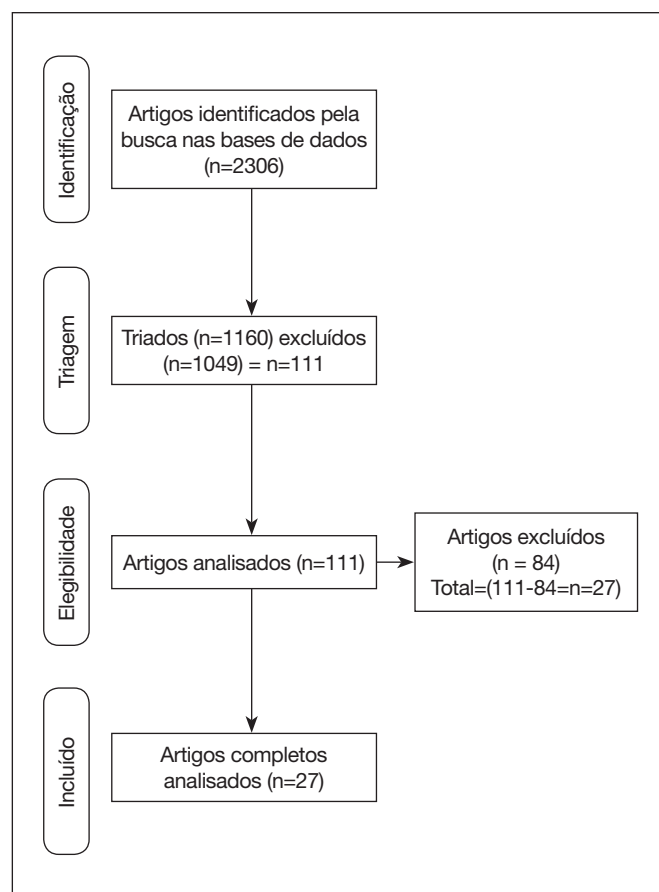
Identificação

Artigos identificados pela busca nas bases de dados (n=2306)

Triagem

Triados (n=1160) excluídos (n=1049) = n=111

Elegibilidade

Artigos analisados (n=111)

Artigos excluídos (n = 84) Total=(111-84=n=27)

Incluído

Artigos completos analisados (n=27)